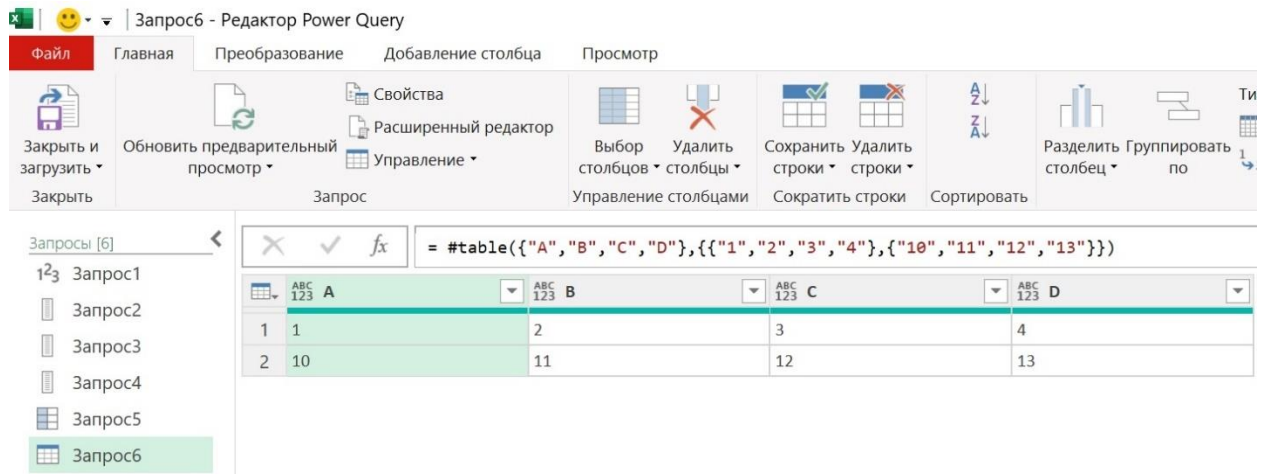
Запрос6 - Редактор Power Query

Файл | Главная | Преобразование | Добавление столбца | Просмотр

Закрыть и загрузить ▾
Закрыть

Обновить предварительный просмотр ▾
Свойства
Расширенный редактор
Управление ▾
Запрос

Выбор столбцов ▾
Удалить столбцы ▾
Управление столбцами

Сохранить строки ▾
Удалить строки ▾
Сократить строки

Сортировать

Разделить столбец ▾
Группировать по

Ти

Запросы [6]
1²3 Запрос1
Запрос2
Запрос3
Запрос4
Запрос5
Запрос6

= #table({"A","B","C","D"},{{"1","2","3","4"},{"10","11","12","13"}})

| | ABC 123 A | ABC 123 B | ABC 123 C | ABC 123 D |
|---|---|---|---|---|
| 1 | 1 | 2 | 3 | 4 |
| 2 | 10 | 11 | 12 | 13 |